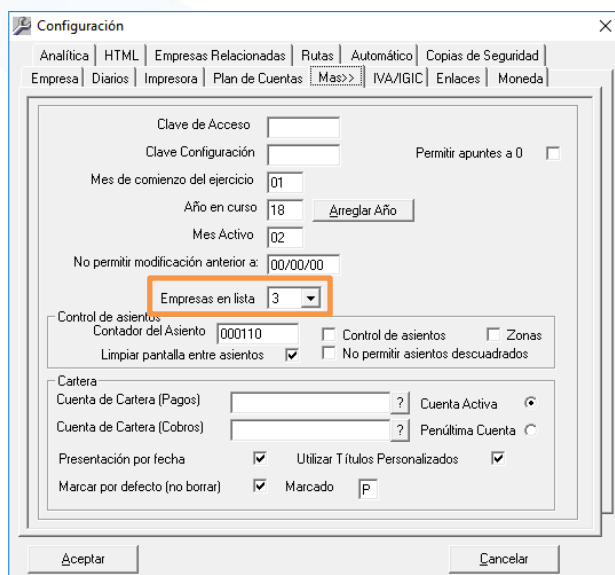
Configuración

Analítica | HTML | Empresas Relacionadas | Rutas | Automático | Copias de Seguridad

Empresa | Diarios | Impresora | Plan de Cuentas | Mas>> | IVA/IGIC | Enlaces | Moneda

Clave de Acceso

Clave Configuración

Permitir apuntes a 0

Mes de comienzo del ejercicio 01

Año en curso 18 Arreglar Año

Mes Activo 02

No permitir modificación anterior a: 00/00/00

Empresas en lista 3

Control de asientos

Contador del Asiento 000110

Control de asientos

Zonas

Limpiar pantalla entre asientos

No permitir asientos descuadrados

Cartera

Cuenta de Cartera (Pagos) ?

Cuenta Activa

Cuenta de Cartera (Cobros) ?

Penúltima Cuenta

Presentación por fecha

Utilizar Títulos Personalizados

Marcar por defecto (no borrar)

Marcado P

Aceptar

Cancelar